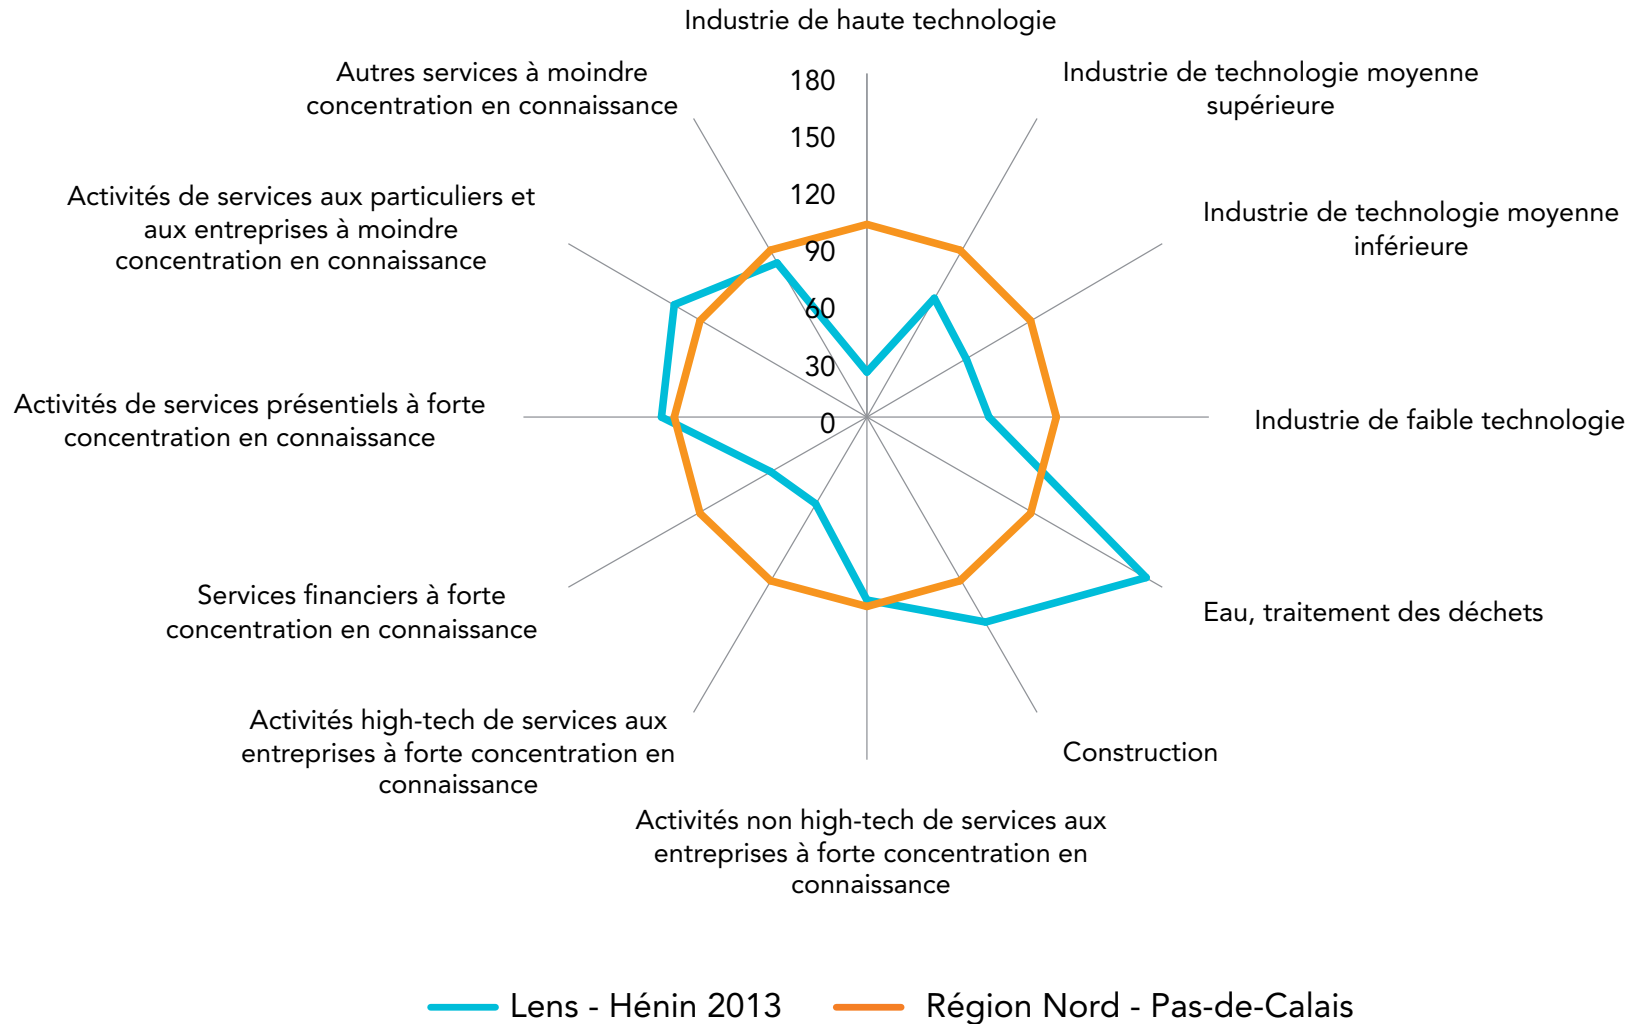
Industrie de haute technologie

Industrie de technologie moyenne supérieure

Industrie de technologie moyenne inférieure

Industrie de faible technologie

Eau, traitement des déchets

Construction

Activités non high-tech de services aux entreprises à forte concentration en connaissance

Activités high-tech de services aux entreprises à forte concentration en connaissance

Services financiers à forte concentration en connaissance

Activités de services présentiels à forte concentration en connaissance

Activités de services aux particuliers et aux entreprises à moindre concentration en connaissance

Autres services à moindre concentration en connaissance

180
150
120
90
60
30
0

Lens - Hénin 2013
Région Nord - Pas-de-Calais